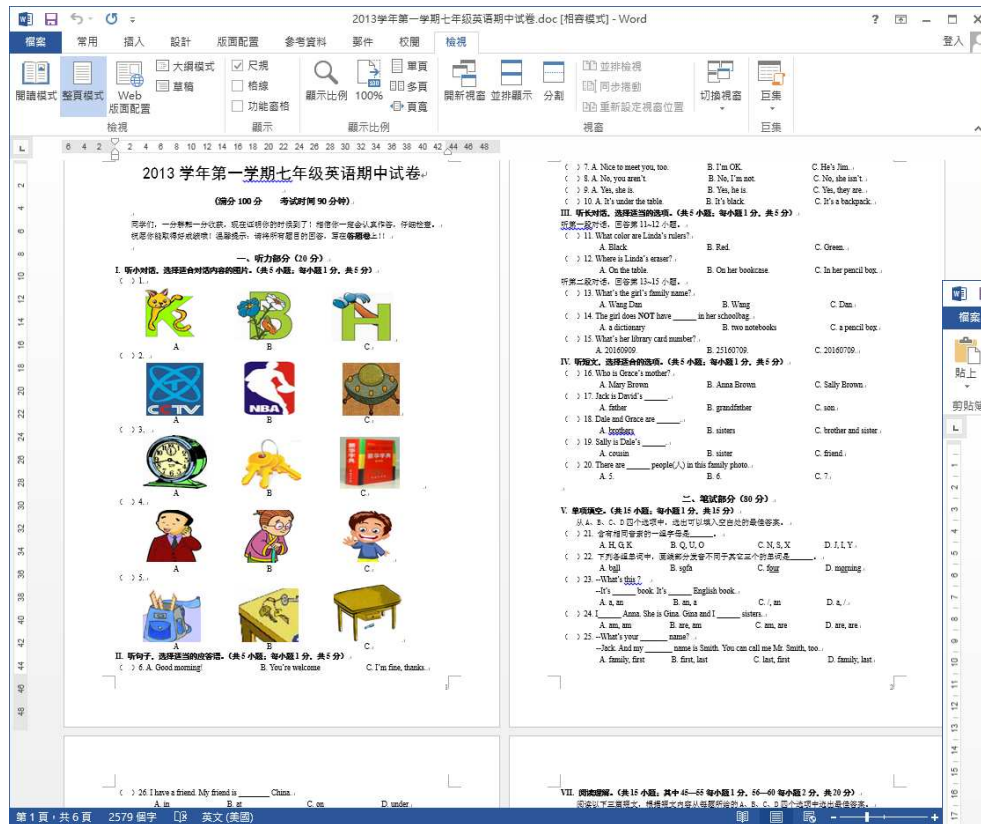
2013学年第一学期七年级英语期中试卷.doc [相容模式] - Word

檔案 常用 插入 設計 版面配置 參考資料 郵件 校閱 檢視

登入

閱讀模式 整頁模式 Web版面配置 大綱模式 草稿 尺規 格線 功能窗格 顯示比例 100% 單頁 多頁 頁寬 開新視窗 並排顯示 分割 並排檢視 同步捲動 重新設定視窗位置 切換視窗 巨集

檢視 顯示 顯示比例 視窗 巨集

2013 学年第一学期七年级英语期中试卷

(满分 100 分 考试时间 90 分钟)

同学们，一分耕耘一分收获，现在证明你的时候到了！相信你一定会认真作答，仔细检查，祝愿你能取得好成绩！温馨提示：请将所有题目的答案，写在答题卷上！！

一、听力部分（20 分）

I. 听小对话，选择适合对话内容的图片。(共 5 小题；每小题 1 分，共 5 分)

( ) 1.
A B C

( ) 2.
A B C

( ) 3.
A B C

( ) 4.
A B C

( ) 5.
A B C

II. 听句子，选择适当的应答语。(共 5 小题；每小题 1 分，共 5 分)

( ) 6. A. Good morning! B. You're welcome. C. I'm fine, thanks.

1

( ) 7. A. Nice to meet you, too. B. I'm OK. C. He's Jim.
( ) 8. A. No, you aren't. B. No, I'm not. C. No, she isn't.
( ) 9. A. Yes, she is. B. Yes, he is. C. Yes, they are.
( ) 10. A. It's under the table. B. It's black. C. It's a backpack.

III. 听长对话，选择适当的选项。(共 5 小题；每小题 1 分，共 5 分)

听第一段对话，回答第 11~12 小题。
( ) 11. What color are Linda's rulers?
A. Black. B. Red. C. Green.
( ) 12. Where is Linda's eraser?
A. On the table. B. On her bookcase. C. In her pencil box.

听第二段对话，回答第 13~15 小题。
( ) 13. What's the girl's family name?
A. Wang Dan B. Wang C. Dan
( ) 14. The girl does NOT have _____ in her schoolbag.
A. a dictionary B. two notebooks C. a pencil box
( ) 15. What's her library card number?
A. 20160909. B. 25160709. C. 20160709.

IV. 听短文，选择适当的选项。(共 5 小题；每小题 1 分，共 5 分)

( ) 16. Who is Grace's mother?
A. Mary Brown B. Anna Brown C. Sally Brown
( ) 17. Jack is David's _____.
A. father B. grandfather C. son
( ) 18. Dale and Grace are _____.
A. brothers B. sisters C. brother and sister
( ) 19. Sally is Dale's _____.
A. cousin B. sister C. friend
( ) 20. There are _____ people(人) in this family photo.
A. 5. B. 6. C. 7.

二、笔试部分（80 分）

V. 单项填空。(共 15 小题；每小题 1 分，共 15 分)

从 A、B、C、D 四个选项中，选出可以填入空白处的最佳答案。
( ) 21. 含有相同音素的一组字母是_____。
A. H, G, K B. Q, U, O C. N, S, X D. J, I, Y
( ) 22. 下列各组单词中，画线部分发音不同于其它三个的单词是_____。
A. ball B. sofa C. four D. morning
( ) 23. --What's this?
--It's _____ book. It's _____ English book.
A. a, an B. an, a C. /, an D. a, /
( ) 24. _____ Anna. She is Gina. Gina and I _____ sisters.
A. am, am B. are, am C. am, are D. are, are
( ) 25. --What's your _____ name?
--Jack. And my _____ name is Smith. You can call me Mr. Smith, too.
A. family, first B. first, last C. last, first D. family, last

2

( ) 26. I have a friend. My friend is _____ China.
A. in B. at C. on D. under

VII. 阅读理解。(共 15 小题；其中 46—55 每小题 1 分，56—60 每小题 2 分，共 20 分)

阅读以下三篇短文，根据短文内容从每题所给的 A、B、C、D 四个选项中选出最佳答案。

檔案 貼上 剪貼簿

第 1 頁，共 6 頁 2579 個字 英文 (美國)